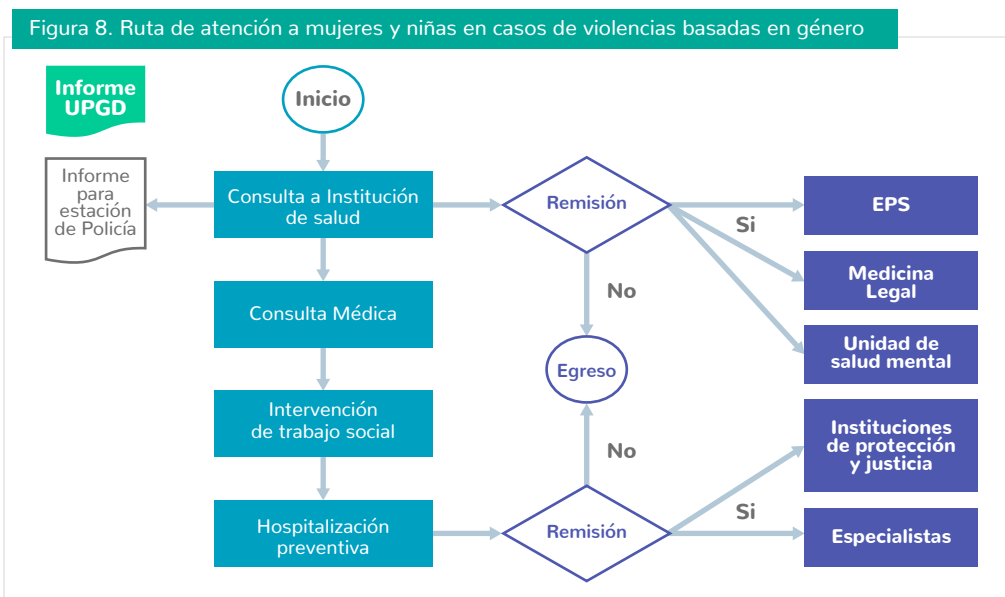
Figura 8. Ruta de atención a mujeres y niñas en casos de violencias basadas en género

Informe UPGD

Inicio

Informe para estación de Policía

Consulta a Institución de salud

Remisión

Si

EPS

Medicina Legal

Unidad de salud mental

No

Consulta Médica

Egreso

Intervención de trabajo social

No

Instituciones de protección y justicia

Si

Hospitalización preventiva

Remisión

Especialistas